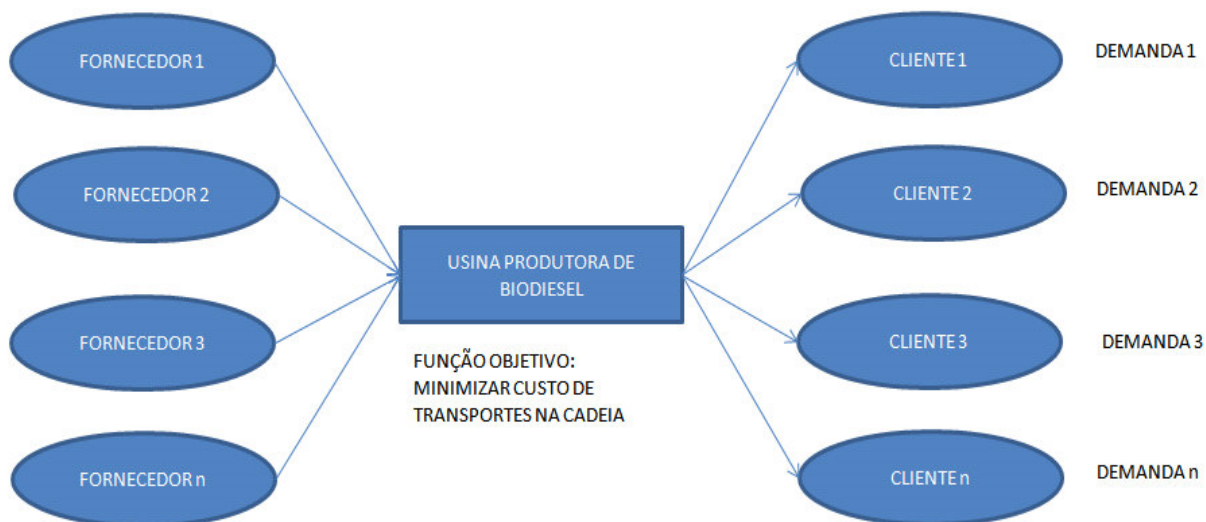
FORNECEDOR 1

FORNECEDOR 2

FORNECEDOR 3

FORNECEDOR n

USINA PRODUTORA DE BIODIESEL

FUNÇÃO OBJETIVO: MINIMIZAR CUSTO DE TRANSPORTES NA CADEIA

CLIENTE 1

DEMANDA 1

CLIENTE 2

DEMANDA 2

CLIENTE 3

DEMANDA 3

CLIENTE n

DEMANDA n